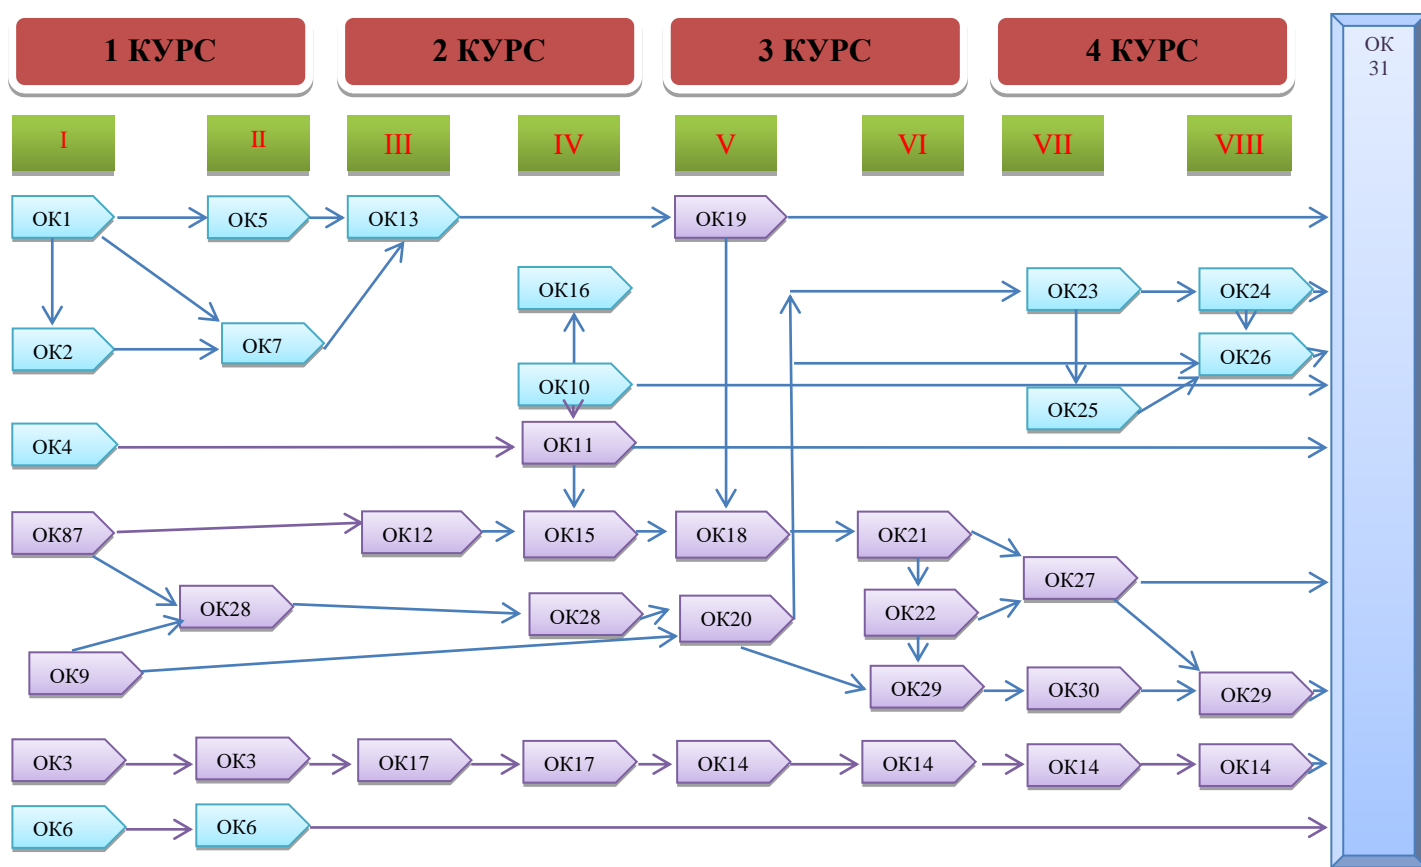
1 КУРС
2 КУРС
3 КУРС
4 КУРС
ОК 31

I
II
III
IV
V
VI
VII
VIII

ОК1
ОК5
ОК13
ОК19
ОК16
ОК23
ОК24
ОК2
ОК7
ОК10
ОК26
ОК25
ОК4
ОК11
ОК87
ОК12
ОК15
ОК18
ОК21
ОК27
ОК28
ОК28
ОК20
ОК22
ОК9
ОК29
ОК30
ОК29
ОК3
ОК3
ОК17
ОК17
ОК14
ОК14
ОК14
ОК14
ОК6
ОК6